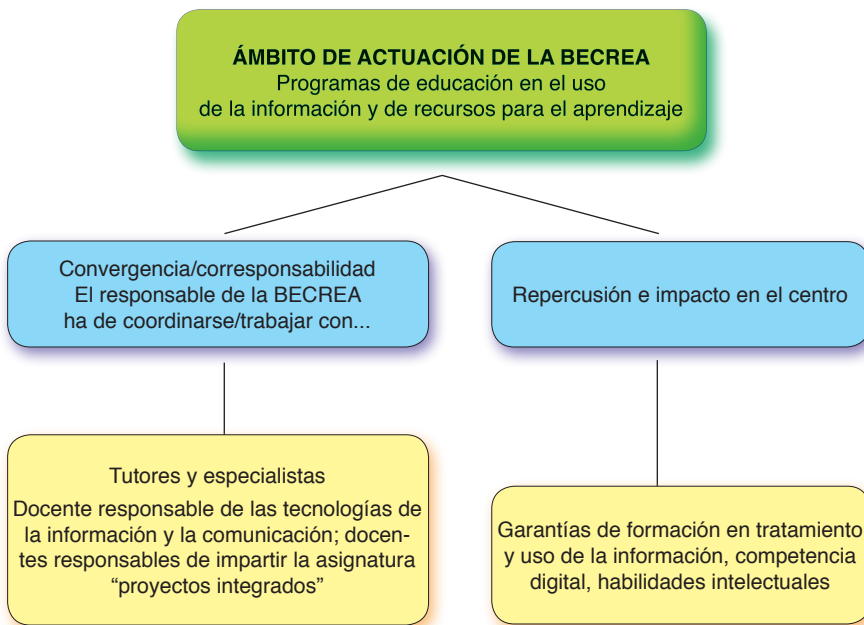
ÁMBITO DE ACTUACIÓN DE LA BECREA
Programas de educación en el uso de la información y de recursos para el aprendizaje

Convergencia/corresponsabilidad
El responsable de la BECREA ha de coordinarse/trabajar con...

Repercusión e impacto en el centro

Tutores y especialistas
Docente responsable de las tecnologías de la información y la comunicación; docentes responsables de impartir la asignatura "proyectos integrados"

Garantías de formación en tratamiento y uso de la información, competencia digital, habilidades intelectuales